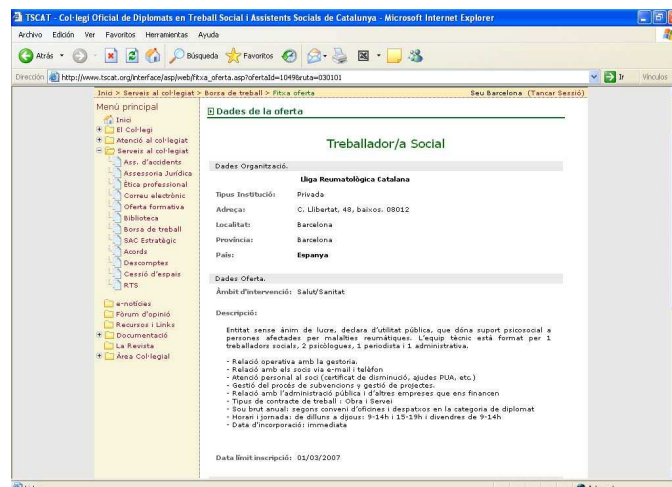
TSCAT - Col·legi Oficial de Diplomats en Treball Social i Assistents Socials de Catalunya - Microsoft Internet Explorer

Archivo Edición Ver Favoritos Herramientas Ayuda

Atrás Búsqueda Favoritos

Dirección http://www.tscat.org/interface/asp/web/fitxa_oferta.asp?ofertaId=1049&ruta=030101 Ir Vínculos

Inici > Serveis al col·legiat > Borsa de treball > Fitxa oferta Seu Barcelona (Tancar Sessió)

Menú principal
Inici
El Col·legi
Atenció al col·legiat
Serveis al col·legiat
Ass. d'accidents
Assessoria Jurídica
Ètica professional
Correu electrònic
Oferta formativa
Biblioteca
Borsa de treball
SAC Estratègic
Acords
Descomptes
Cessió d'espais
RTS
e-notícies
Fòrum d'opinió
Recursos i Links
Documentació
La Revista
Àrea Col·legial

Dades de la oferta

Treballador/a Social

Dades Organització.

Lliga Reumatològica Catalana

| | |
|---|---|
| Tipus Institució: | Privada |
| Adreça: | C. Llibertat, 48, baixos. 08012 |
| Localitat: | Barcelona |
| Província: | Barcelona |
| País: | Espanya |

Dades Oferta.

Àmbit d'intervenció: Salut/Sanitat

Descripció:

Entitat sense ànim de lucre, declara d'utilitat pública, que dóna suport psicosocial a persones afectades per malalties reumàtiques. L'equip tècnic està format per 1 treballadors socials, 2 psicòlogues, 1 periodista i 1 administrativa.

- Relació operativa amb la gestoria.
- Relació amb els socis via e-mail i telèfon
- Atenció personal al soci (certificat de disminució, ajudes PUA, etc.)
- Gestió del procés de subvencions y gestió de projectes.
- Relació amb l'administració pública i d'altres empreses que ens financen
- Tipus de contracte de treball : Obra i Servei
- Sou brut anual: segons conveni d'oficines i despatxos en la categoria de diplomat
- Horari i jornada: de dilluns a dijous: 9-14h i 15-19h i divendres de 9-14h
- Data d'incorporació: immediata

Data límit inscripció: 01/03/2007